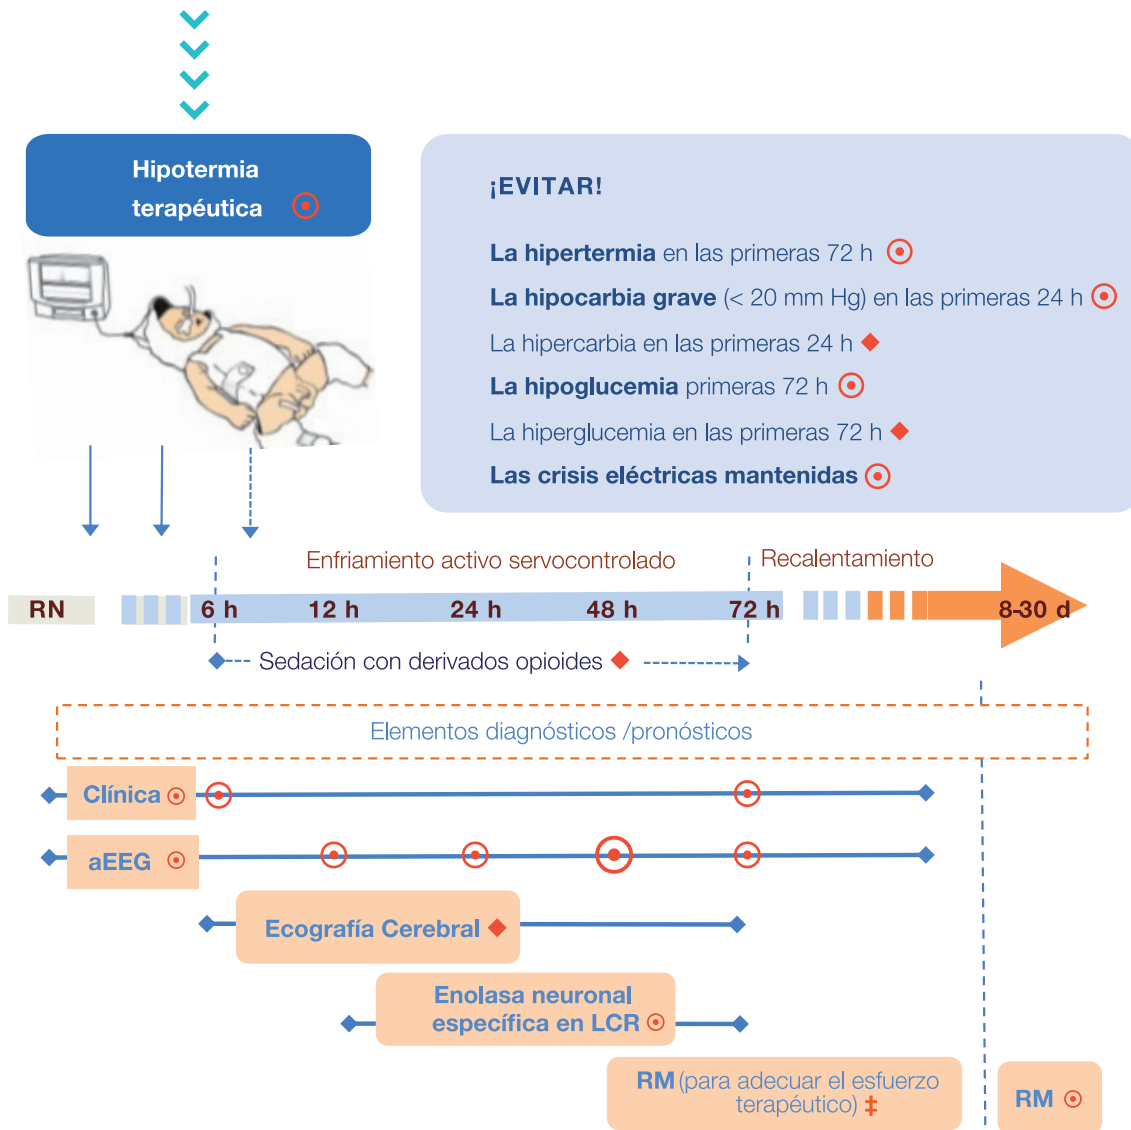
Hipotermia terapéutica

¡EVITAR!

La hipertermia en las primeras 72 h

La hipocarbia grave (< 20 mm Hg) en las primeras 24 h

La hipercarbia en las primeras 24 h

La hipoglucemia primeras 72 h

La hiperglucemia en las primeras 72 h

Las crisis eléctricas mantenidas

Enfriamiento activo servocontrolado

Recalentamiento

RN

6 h

12 h

24 h

48 h

72 h

8-30 d

Sedación con derivados opioides

Elementos diagnósticos /pronósticos

Clínica

aEEG

Ecografía Cerebral

Enolasa neuronal específica en LCR

RM (para adecuar el esfuerzo terapéutico) ‡

RM